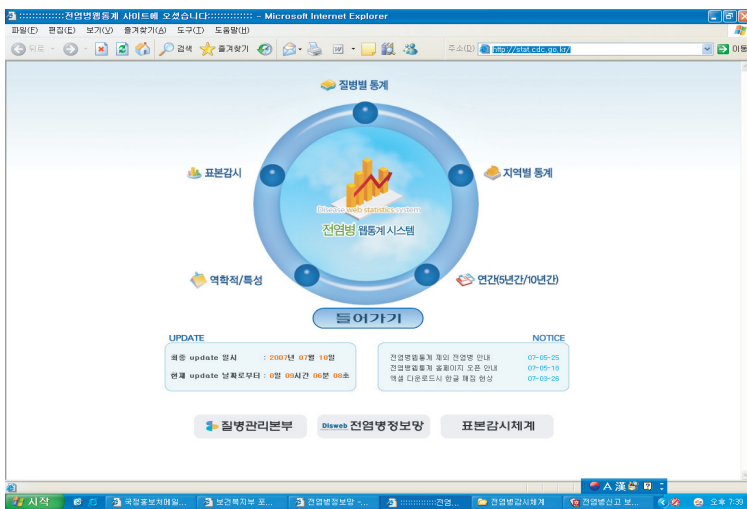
:::::::::::::전염병웹통계 사이트에 오셨습니다:::::::::::: - Microsoft Internet Explorer

파일(F) 편집(E) 보기(V) 즐겨찾기(A) 도구(T) 도움말(H)

뒤로 검색 즐겨찾기 주소(D) http://stat.cdc.go.kr/ 이동

질병별 통계

표본감시

지역별 통계

Disease web statistics system

전염병 웹통계 시스템

역학적/특성

연간(5년간/10년간)

들어가기

UPDATE

최종 update 일시 : 2007년 07월 10일

현재 update 날짜로부터 : 0일 09시간 06분 08초

NOTICE

전염병웹통계 제외 전염병 안내 07-05-25

전염병웹통계 홈페이지 오픈 안내 07-05-18

엑셀 다운로드시 한글 깨짐 현상 07-03-26

질병관리본부

Disweb 전염병정보망

표본감시체계

A 漢

시작 국정홍보처메일... 보건복지부 포... 전염병정보망 -... ::::::::::::전염... 전염병감시체계 전염병신고 보... 오후 7:39